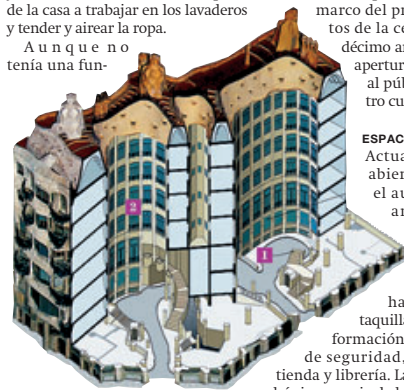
de la casa a trabajar en los lavaderos y tender y airear la ropa.

A u n q u e n o tenía una fun-

marco del pr
tos de la ce
décimo an
apertur
al púb
tro cu

ESPAC
Actua
abier
el au
ar

2

1

ha
taquilla
formación
de seguridad,
tienda y librería. L
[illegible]